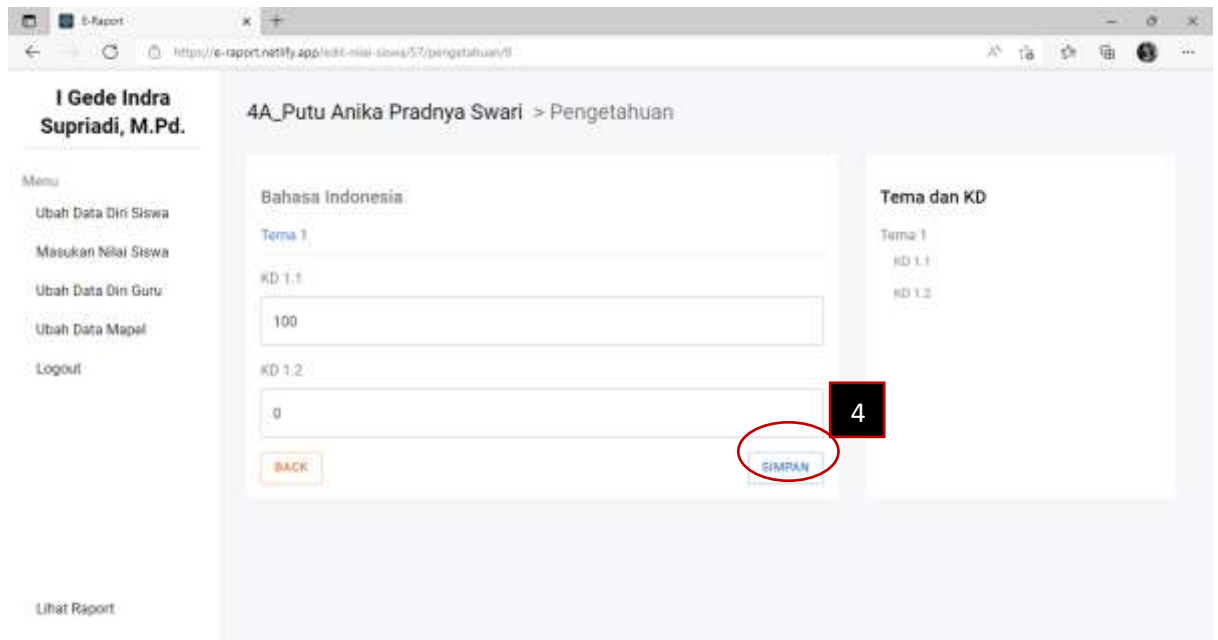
E-Raport

https://e-raport.netlify.app/edit-nilai-siswa/57/pengetahuan/8

I Gede Indra Supriadi, M.Pd.

Menu

Ubah Data Diri Siswa

Masukan Nilai Siswa

Ubah Data Diri Guru

Ubah Data Mapel

Logout

Lihat Raport

4A_Putu Anika Pradnya Swari > Pengetahuan

Bahasa Indonesia

Tema 1

KD 1.1

100

KD 1.2

0

BACK

SIMPAN

4

Tema dan KD

Tema 1

KD 1.1

KD 1.2